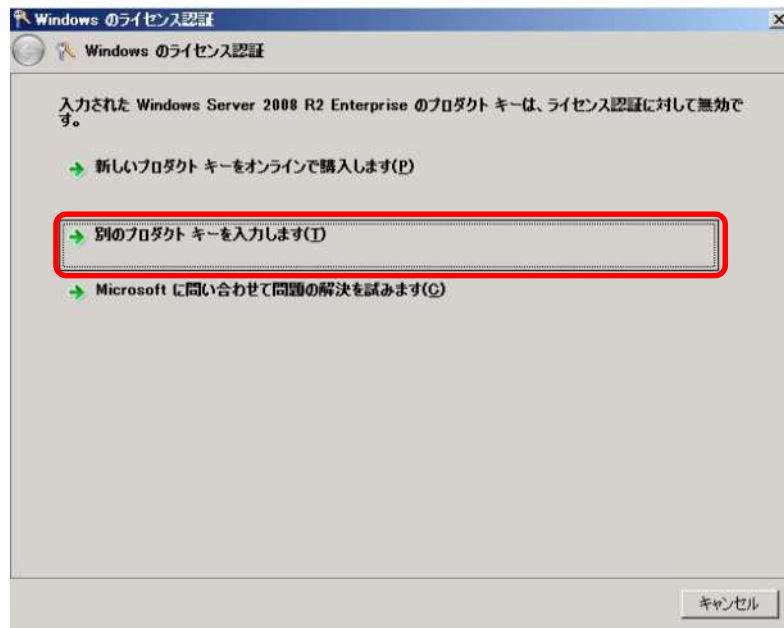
Windows のライセンス認証

Windows のライセンス認証

入力された Windows Server 2008 R2 Enterprise のプロダクト キーは、ライセンス認証に対して無効です。

新しいプロダクト キーをオンラインで購入します(P)

別のプロダクト キーを入力します(T)

Microsoft に問い合わせて問題の解決を試みます(C)

キャンセル